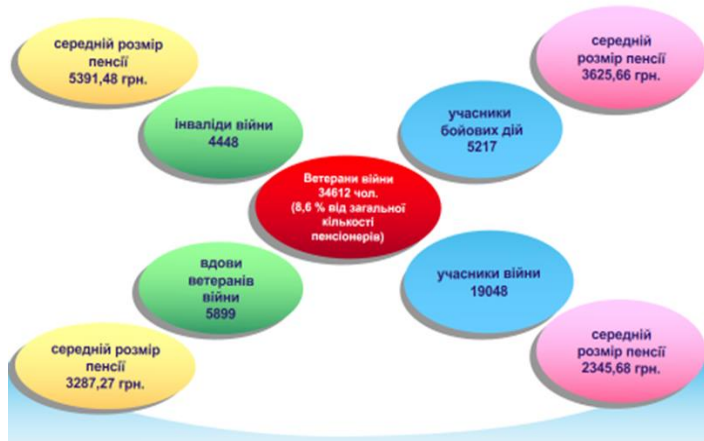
середній розмір пенсії 5391,48 грн.

середній розмір пенсії 3625,66 грн.

інваліди війни 4448

учасники бойових дій 5217

Ветерани війни 34612 чол. (8,6 % від загальної кількості пенсіонерів)

вдови ветеранів війни 5899

учасники війни 19048

середній розмір пенсії 3287,27 грн.

середній розмір пенсії 2345,68 грн.